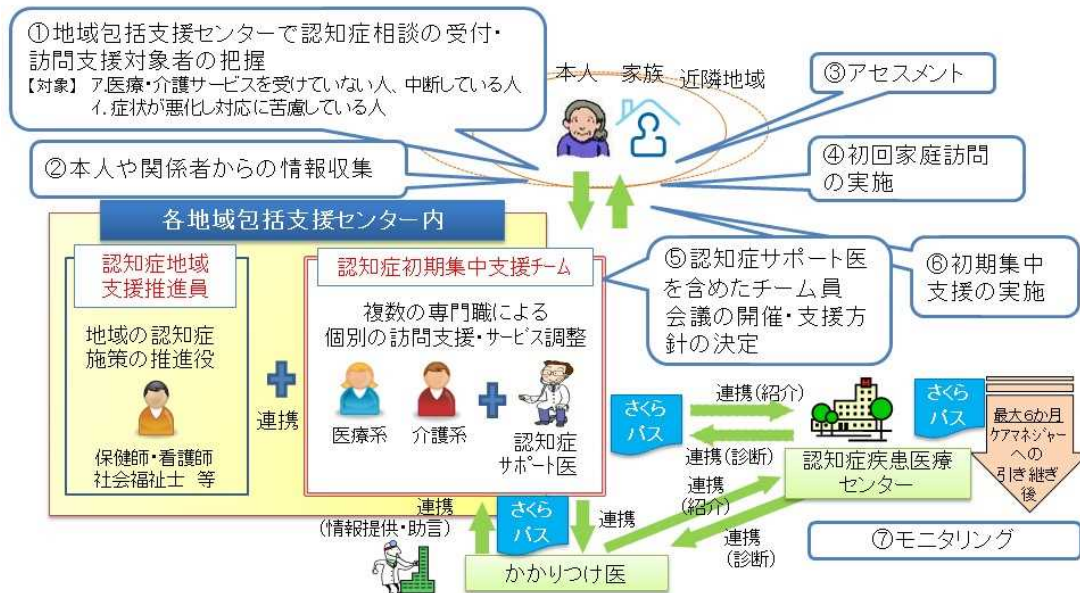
①地域包括支援センターで認知症相談の受付・訪問支援対象者の把握
【対象】ア.医療・介護サービスを受けていない人、中断している人
イ.症状が悪化し対応に苦慮している人

本人　家族　近隣地域

③アセスメント

②本人や関係者からの情報収集

④初回家庭訪問の実施

各地域包括支援センター内

認知症地域支援推進員

地域の認知症施策の推進役

保健師・看護師
社会福祉士　等

連携

認知症初期集中支援チーム

複数の専門職による
個別の訪問支援・サービス調整

医療系　介護系　認知症サポート医

⑤認知症サポート医を含めたチーム員会議の開催・支援方針の決定

⑥初期集中支援の実施

さくらパス

連携(紹介)

連携(診断)

認知症疾患医療センター

さくらパス

最大6か月
ケアマネジャーへの引き継ぎ後

連携
(情報提供・助言)

さくらパス

連携

連携
(紹介)

連携
(診断)

⑦モニタリング

かかりつけ医